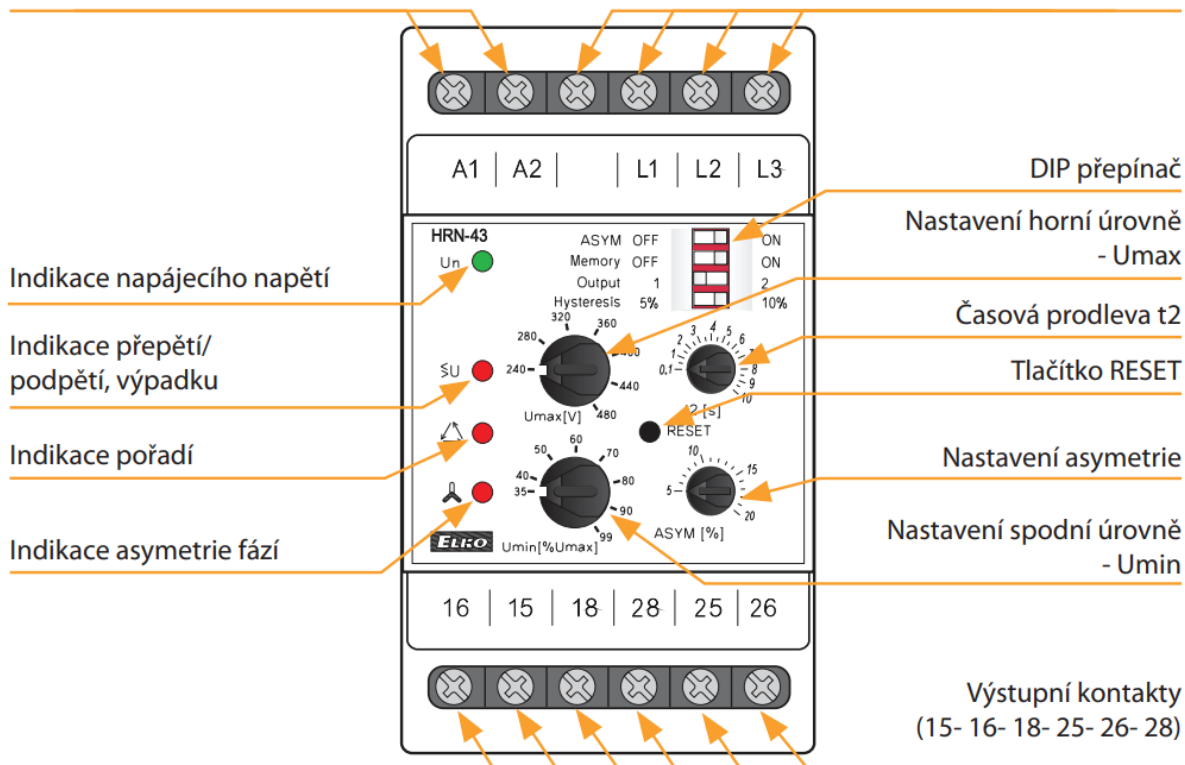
A1 A2 L1 L2 L3

DIP přepínač

Nastavení horní úrovně - Umax

Indikace napájecího napětí

HRN-43

Un

ASYM OFF ON
Memory OFF ON
Output 1 2
Hysteresis 5% 10%

Časová prodleva t2

Indikace přepětí/ podpětí, výpadku

Tlačítko RESET

240 280 320 360 400 440 480
Umax[V]

0,1 1 2 3 4 5 6 7 8 9 10
t2 [s]

RESET

Indikace pořadí

Nastavení asymetrie

35 40 50 60 70 80 90 99
Umin[%Umax]

5 10 15 20
ASYM [%]

Indikace asymetrie fází

ELKO

Nastavení spodní úrovně - Umin

16 15 18 28 25 26

Výstupní kontakty (15- 16- 18- 25- 26- 28)